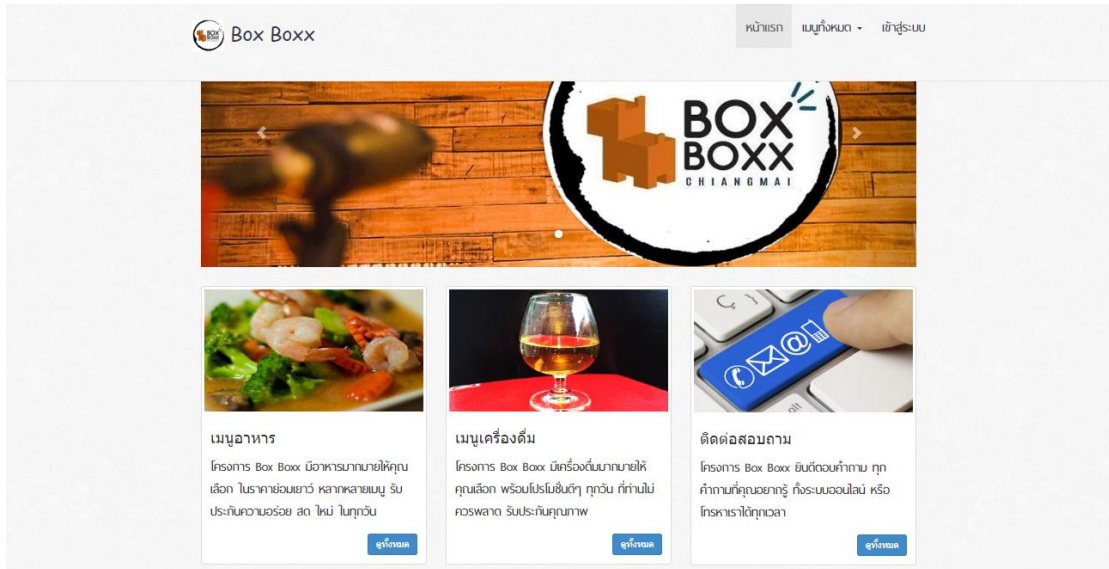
BOX BOXX Box Boxx

หน้าแรก เมนูทั้งหมด เข้าสู่ระบบ

BOX BOXX CHIANGMAI

เมนูอาหาร

โครงการ Box Boxx มีอาหารมากมายให้คุณเลือก ในราคาย่อมเยาว์ หลากหลายเมนู รับประกันความอร่อย สด ใหม่ ในทุกวัน

ดูทั้งหมด

เมนูเครื่องดื่ม

โครงการ Box Boxx มีเครื่องดื่มมากมายให้คุณเลือก พร้อมโปรโมชั่นดีๆ ทุกวัน ที่ท่านไม่ควรพลาด รับประกันคุณภาพ

ดูทั้งหมด

ติดต่อสอบถาม

โครงการ Box Boxx ยินดีตอบคำถาม ทุกคำถามที่คุณอยากรู้ ทั้งระบบออนไลน์ หรือโทรหาเราได้ทุกเวลา

ดูทั้งหมด